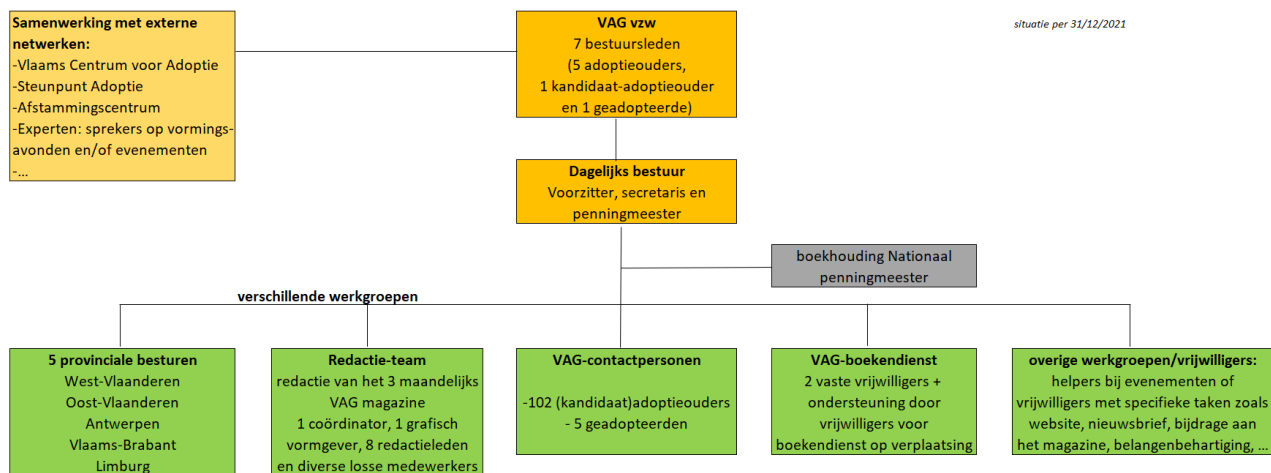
**Samenwerking met externe netwerken:**
-Vlaams Centrum voor Adoptie
-Steunpunt Adoptie
-Afstammingscentrum
-Experten: sprekers op vormingsavonden en/of evenementen
-...

**VAG vzw**
7 bestuursleden
(5 adoptieouders,
1 kandidaat-adoptieouder
en 1 geadopteerde)

*situatie per 31/12/2021*

**Dagelijks bestuur**
Voorzitter, secretaris en penningmeester

boekhouding Nationaal penningmeester

**verschillende werkgroepen**

**5 provinciale besturen**
West-Vlaanderen
Oost-Vlaanderen
Antwerpen
Vlaams-Brabant
Limburg

**Redactie-team**
redactie van het 3 maandelijks VAG magazine
1 coördinator, 1 grafisch vormgever, 8 redactieleden en diverse losse medewerkers

**VAG-contactpersonen**
-102 (kandidaat)adoptieouders
- 5 geadopteerden

**VAG-boekendienst**
2 vaste vrijwilligers + ondersteuning door vrijwilligers voor boekendienst op verplaatsing

**overige werkgroepen/vrijwilligers:**
helpers bij evenementen of vrijwilligers met specifieke taken zoals website, nieuwsbrief, bijdrage aan het magazine, belangenbehartiging, ...